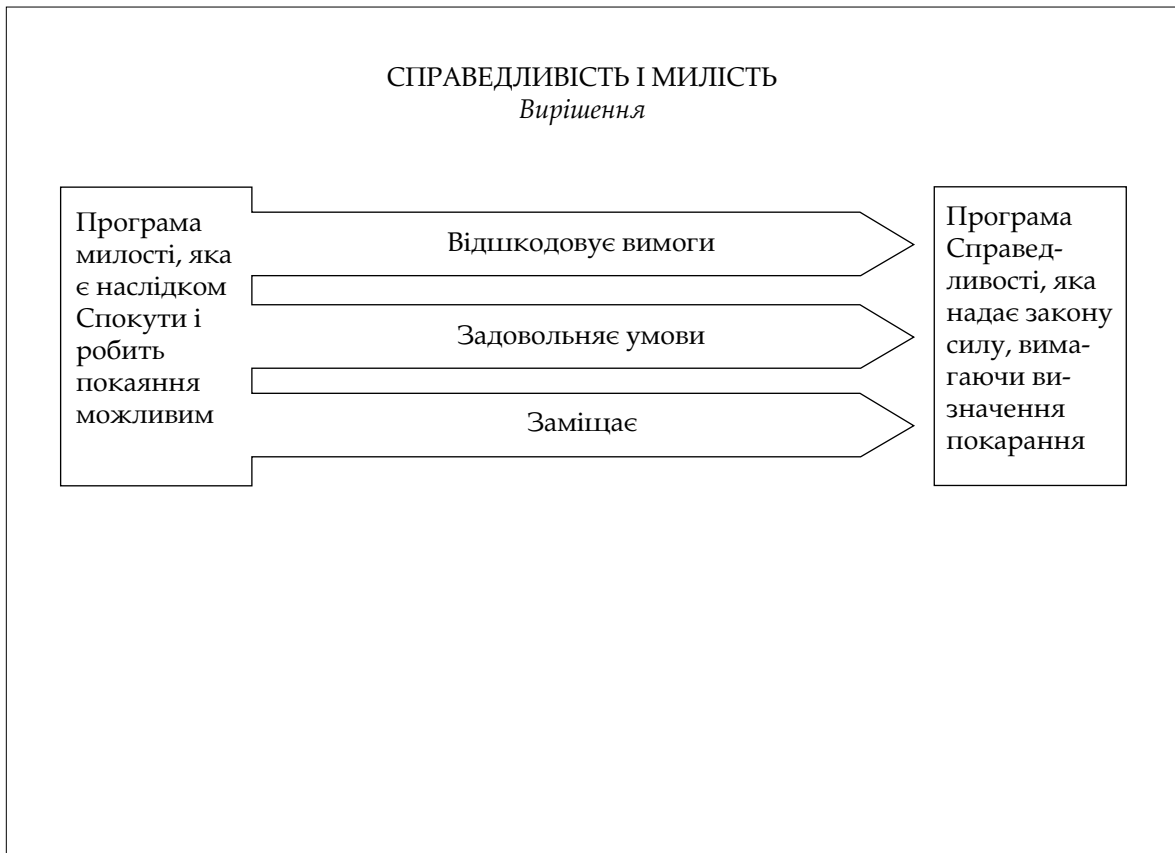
СПРАВЕДЛИВІСТЬ І МИЛІСТЬ
*Вирішення*

Програма милості, яка є наслідком Спокути і робить покаяння можливим

Відшкодовує вимоги

Задовольняє умови

Заміщає

Програма Справедливості, яка надає закону силу, вимагаючи визначення покарання